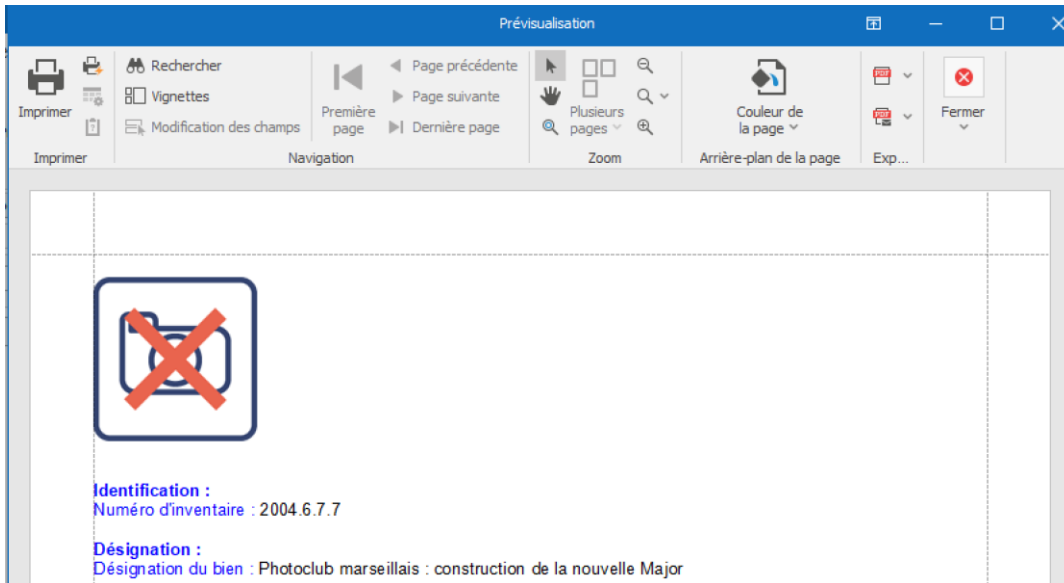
Prévisualisation

Imprimer
Imprimer

Rechercher
Vignettes
Modification des champs

Première page
Page précédente
Page suivante
Dernière page
Navigation

Plusieurs pages
Zoom

Couleur de la page
Arrière-plan de la page

Exp...

Fermer

Identification :
Numéro d'inventaire : 2004.6.7.7

Désignation :
Désignation du bien : Photoclub marseillais : construction de la nouvelle Major